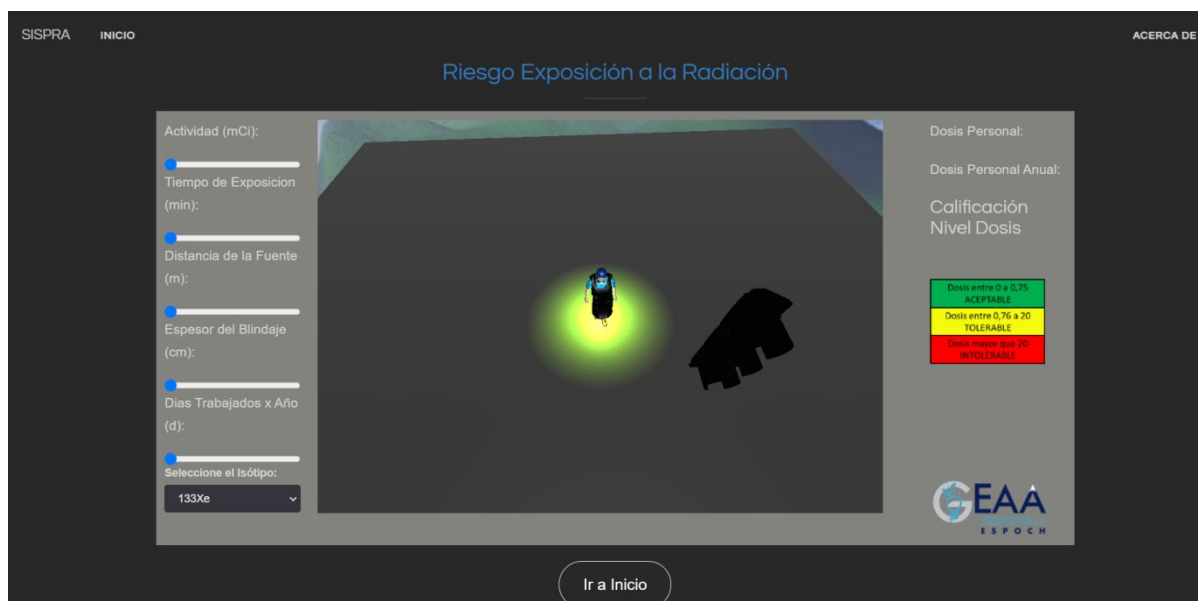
SISPRA INICIO ACERCA DE

Riesgo Exposición a la Radiación

Actividad (mCi):

Tiempo de Exposicion (min):

Distancia de la Fuente (m):

Espesor del Blindaje (cm):

Dias Trabajados x Año (d):

Seleccione el Isótipo:

133Xe

Dosis Personal:

Dosis Personal Anual:

Calificación Nivel Dosis

Dosis entre 0 a 0,75 ACEPTABLE

Dosis entre 0,76 a 20 TOLERABLE

Dosis mayor que 20 INTOLERABLE

GEAA
ESPOCH

Ir a Inicio